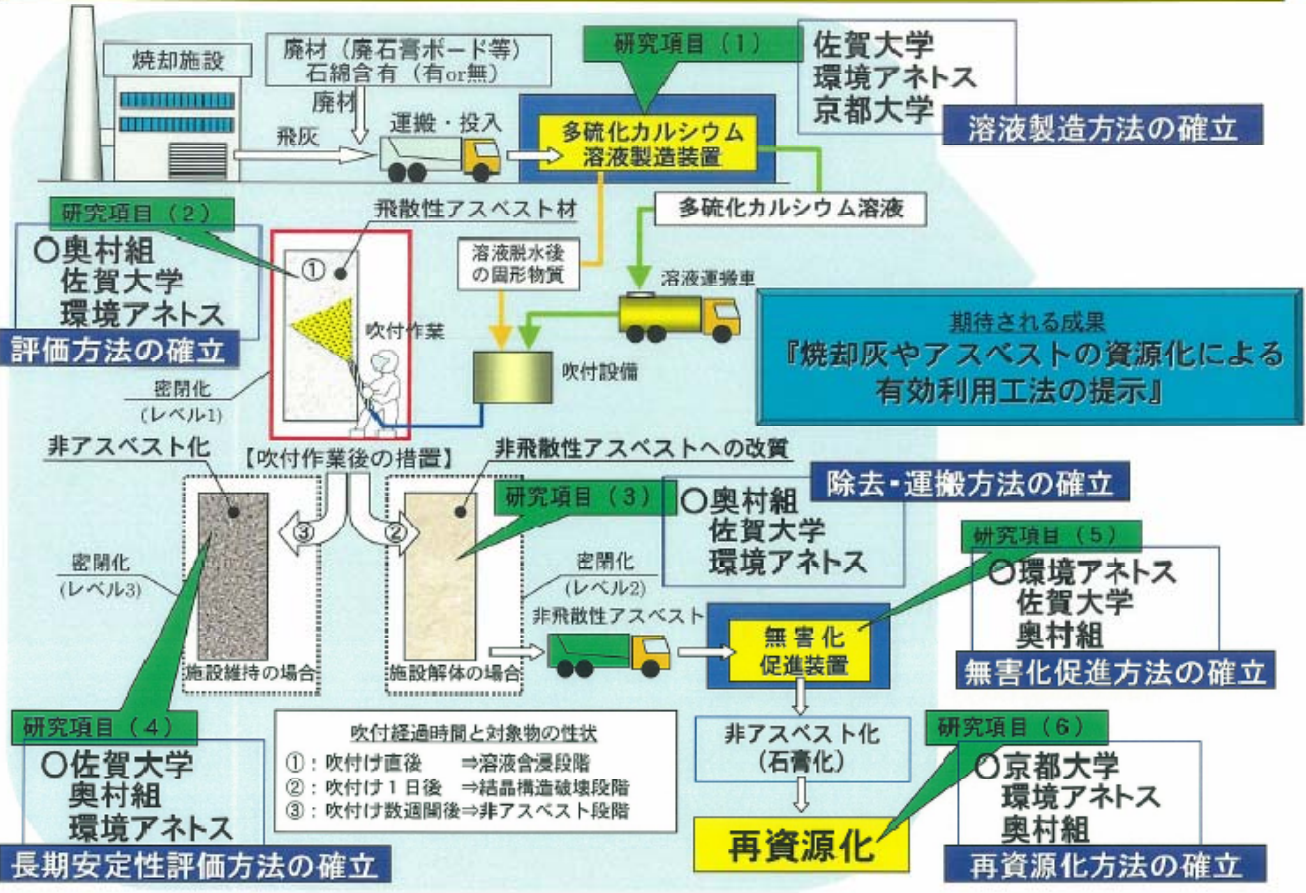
焼却施設

廃材（廃石膏ボード等）
石綿含有（有or無）

廃材

飛灰

運搬・投入

研究項目（1）

多硫化カルシウム
溶液製造装置

佐賀大学
環境アネトス
京都大学

溶液製造方法の確立

多硫化カルシウム溶液

研究項目（2）

○奥村組
佐賀大学
環境アネトス

評価方法の確立

飛散性アスベスト材

①

吹付作業

溶液脱水後
の固形物質

溶液運搬車

吹付設備

密閉化
（レベル1）

期待される成果
『焼却灰やアスベストの資源化による
有効利用工法の提示』

非アスベスト化

【吹付作業後の措置】

非飛散性アスベストへの改質

③

②

研究項目（3）

○奥村組
佐賀大学
環境アネトス

除去・運搬方法の確立

研究項目（5）

○環境アネトス
佐賀大学
奥村組

無害化促進方法の確立

密閉化
（レベル3）

密閉化
（レベル2）

非飛散性アスベスト

無害化
促進装置

施設維持の場合

施設解体の場合

研究項目（4）

○佐賀大学
奥村組
環境アネトス

長期安定性評価方法の確立

吹付経過時間と対象物の性状
①：吹付け直後　⇒溶液含浸段階
②：吹付け1日後　⇒結晶構造破壊段階
③：吹付け数週間後⇒非アスベスト段階

非アスベスト化
（石膏化）

再資源化

研究項目（6）

○京都大学
環境アネトス
奥村組

再資源化方法の確立